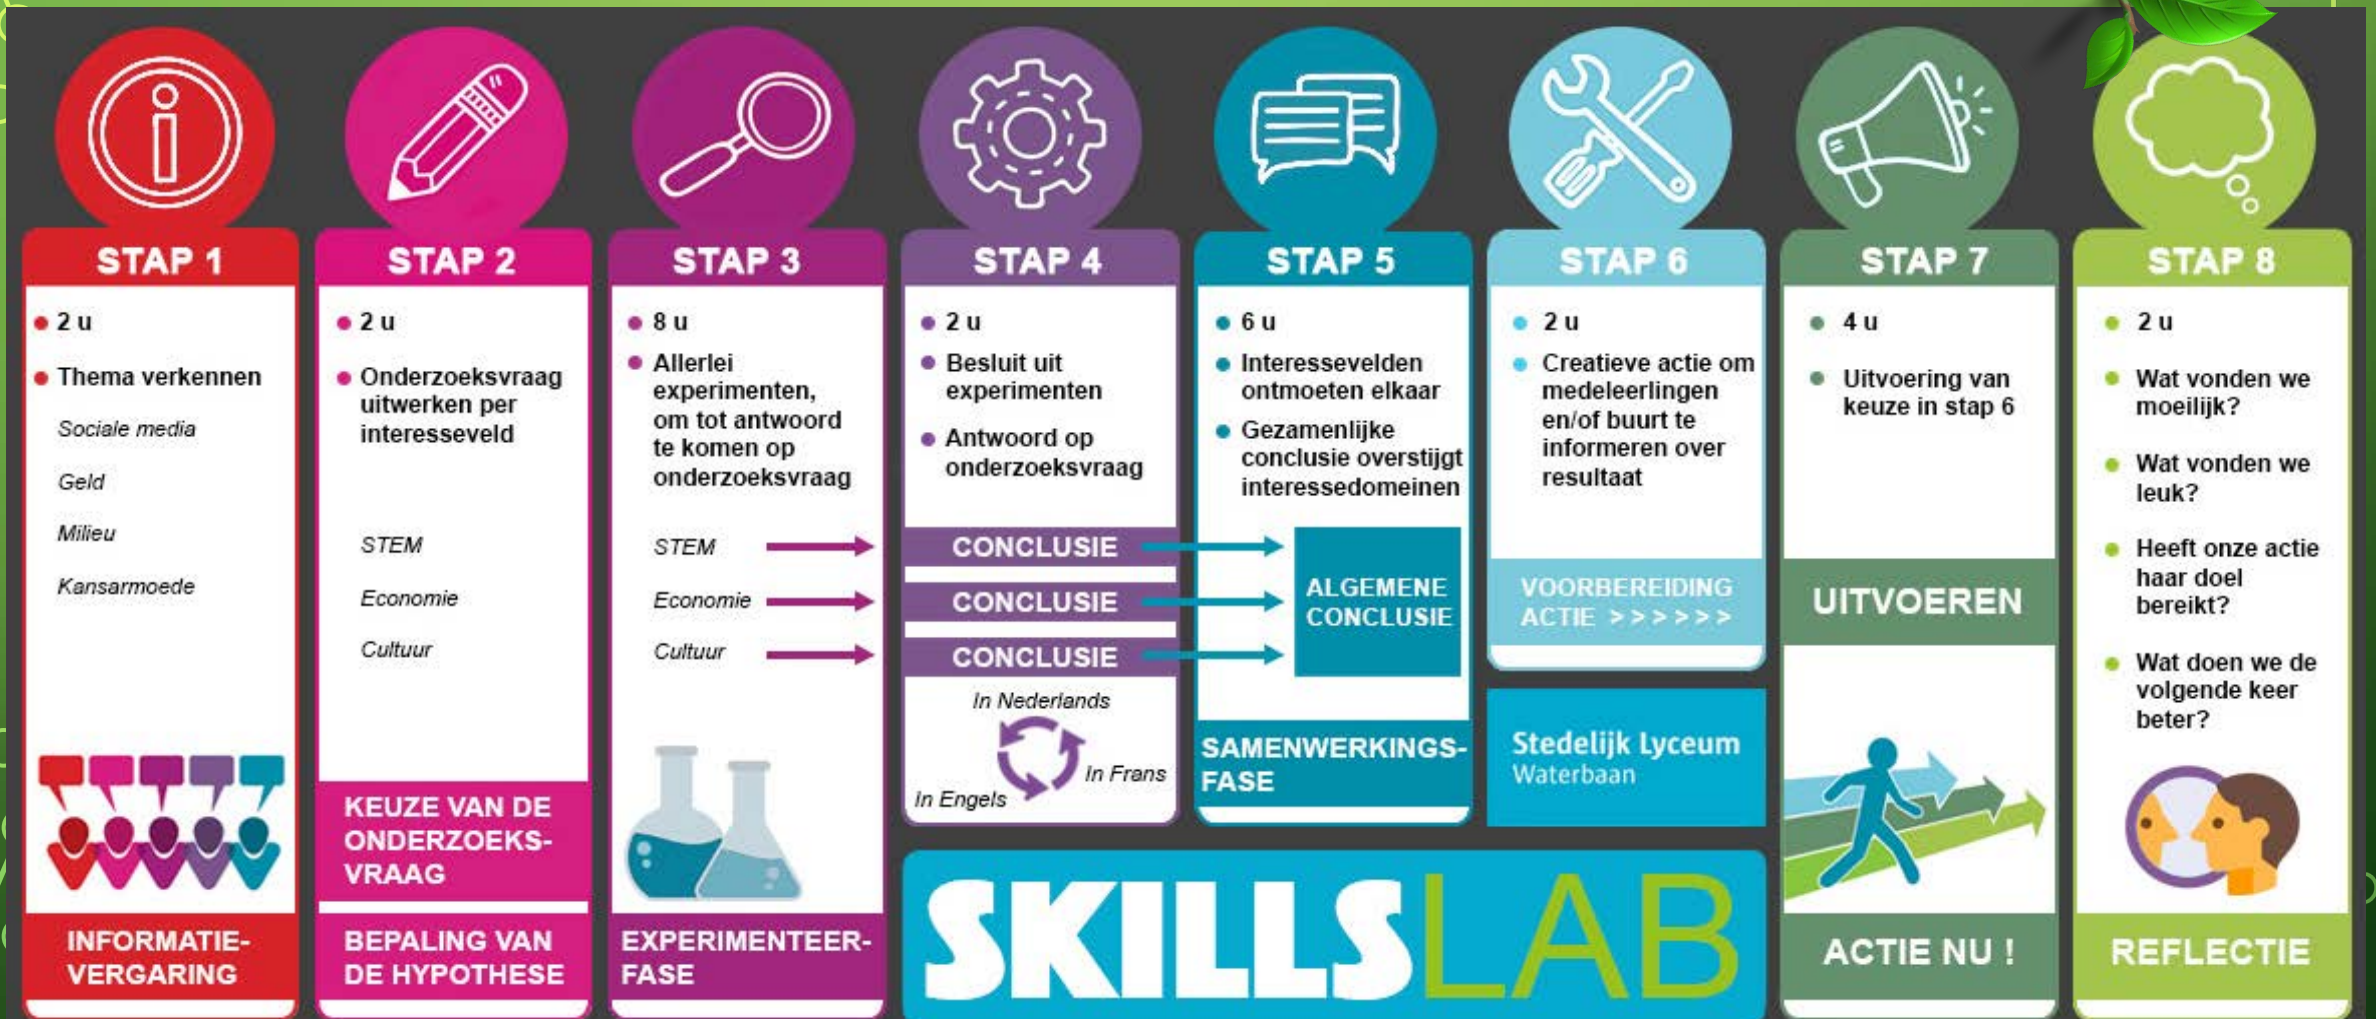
STAP 1

• 2 u
• Thema verkennen

Sociale media

Geld

Milieu

Kansarmoede

INFORMATIEVERGARING

STAP 2

• 2 u
• Onderzoeksvraag uitwerken per interesseveld

STEM

Economie

Cultuur

KEUZE VAN DE ONDERZOEKSVRAAG

BEPALING VAN DE HYPOTHESE

STAP 3

• 8 u
• Allerlei experimenten, om tot antwoord te komen op onderzoeksvraag

STEM

Economie

Cultuur

EXPERIMENTEERFASE

STAP 4

• 2 u
• Besluit uit experimenten
• Antwoord op onderzoeksvraag

CONCLUSIE

CONCLUSIE

CONCLUSIE

In Nederlands

In Frans

In Engels

STAP 5

• 6 u
• Interessevelden ontmoeten elkaar
• Gezamenlijke conclusie overstijgt interessedomeinen

ALGEMENE CONCLUSIE

SAMENWERKINGSFASE

STAP 6

• 2 u
• Creatieve actie om medeleerlingen en/of buurt te informeren over resultaat

VOORBEREIDING ACTIE >>>>>>

Stedelijk Lyceum
Waterbaan

SKILLSLAB

STAP 7

• 4 u
• Uitvoering van keuze in stap 6

UITVOEREN

ACTIE NU !

STAP 8

• 2 u
• Wat vonden we moeilijk?
• Wat vonden we leuk?
• Heeft onze actie haar doel bereikt?
• Wat doen we de volgende keer beter?

REFLECTIE